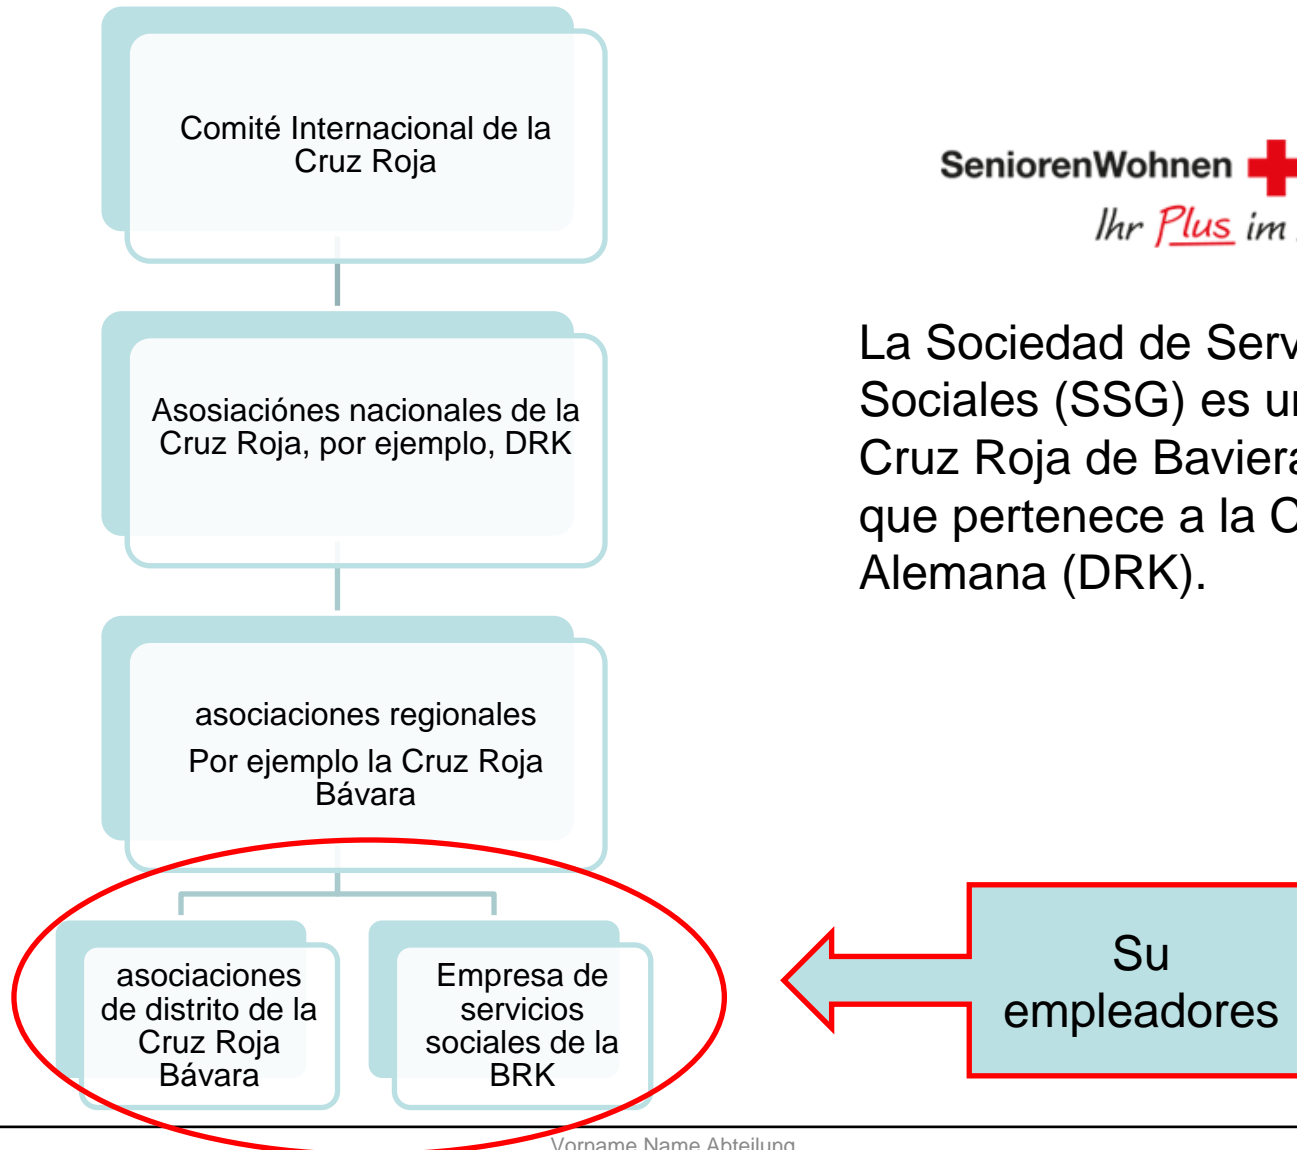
Comité Internacional de la Cruz Roja

Asosiaciónes nacionales de la Cruz Roja, por ejemplo, DRK

asociaciones regionales
Por ejemplo la Cruz Roja Bávara

asociaciones de distrito de la Cruz Roja Bávara

Empresa de servicios sociales de la BRK

SeniorenWohnen
Ihr Plus im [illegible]

La Sociedad de Serv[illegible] Sociales (SSG) es u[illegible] Cruz Roja de Bavier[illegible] que pertenece a la C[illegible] Alemana (DRK).

Su empleadores

Vorname Name Abteilung